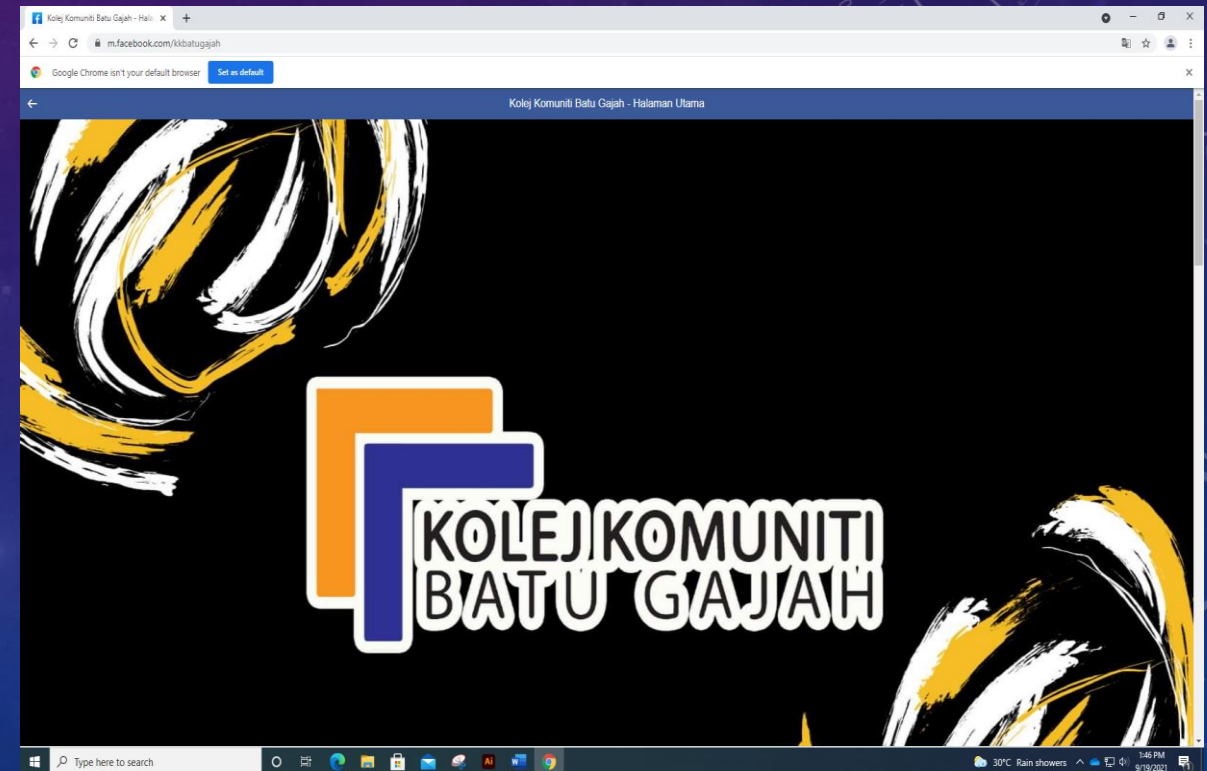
Kolej Komuniti Batu Gajah - Hala ×
+
m.facebook.com/kkbatugajah
Google Chrome isn't your default browser
Set as default
Kolej Komuniti Batu Gajah - Halaman Utama
KOLEJ KOMUNITI
BATU GAJAH
Type here to search
Ai
30°C Rain showers
1:46 PM
9/19/2021